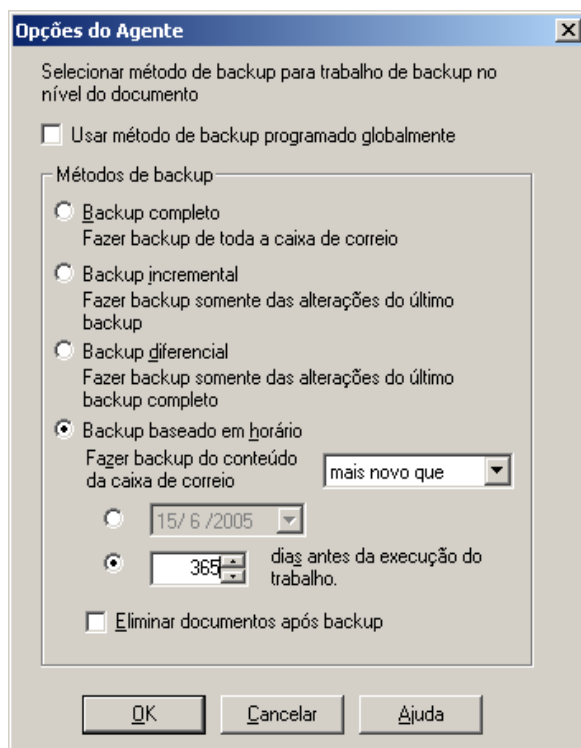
Opções do Agente

Selecionar método de backup para trabalho de backup no nível do documento

Usar método de backup programado globalmente

Métodos de backup

Backup completo
Fazer backup de toda a caixa de correio

Backup incremental
Fazer backup somente das alterações do último backup

Backup diferencial
Fazer backup somente das alterações do último backup completo

Backup baseado em horário
Fazer backup do conteúdo da caixa de correio

mais novo que

15/ 6 /2005

365

dias antes da execução do trabalho.

Eliminar documentos após backup

OK

Cancelar

Ajuda